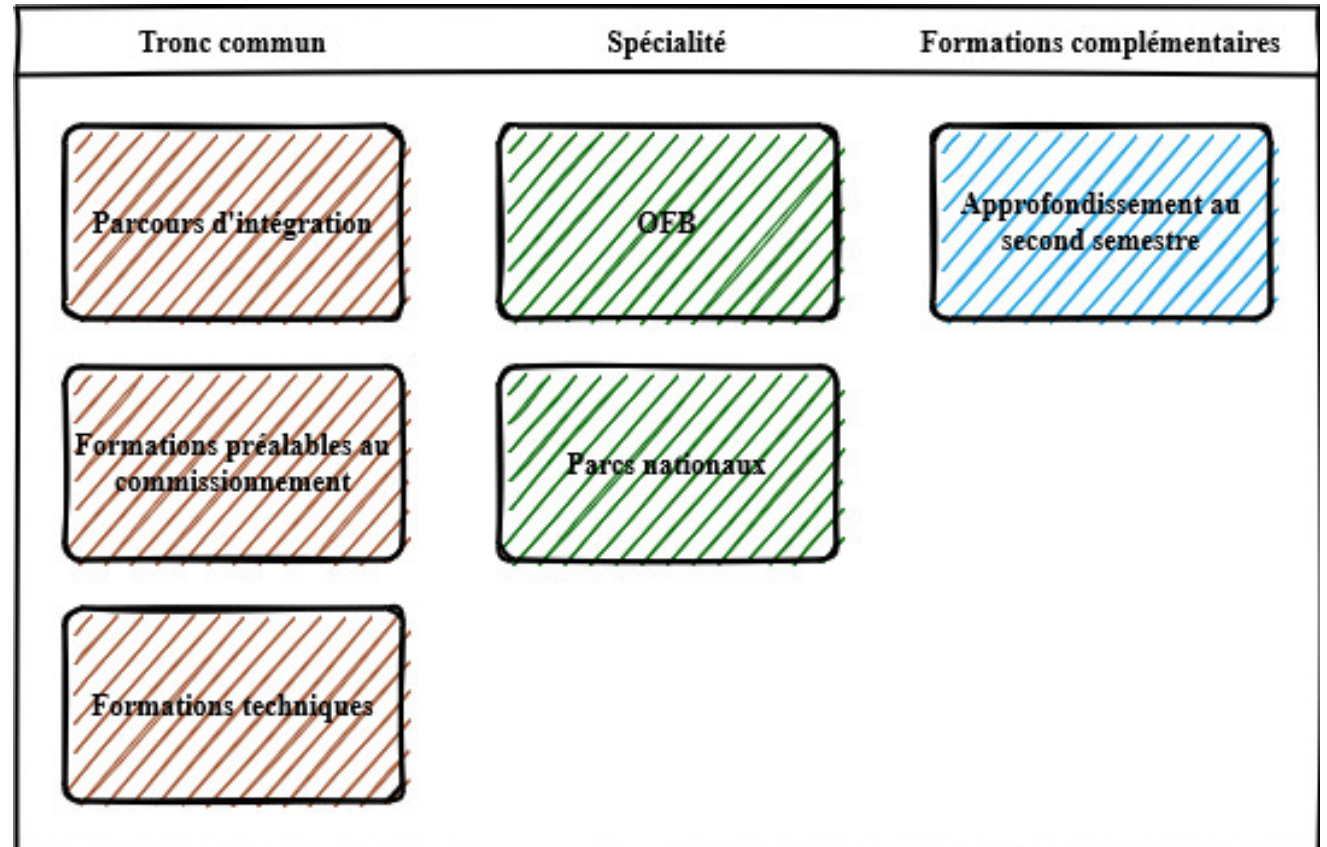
| Tronc commun | Spécialité | Formations complémentaires |
|---|---|---|
| Parcours d'intégration | OFB | Approfondissement au second semestre |
| Formations préalables au commissionnement | Parcs nationaux | |
| Formations techniques | | |